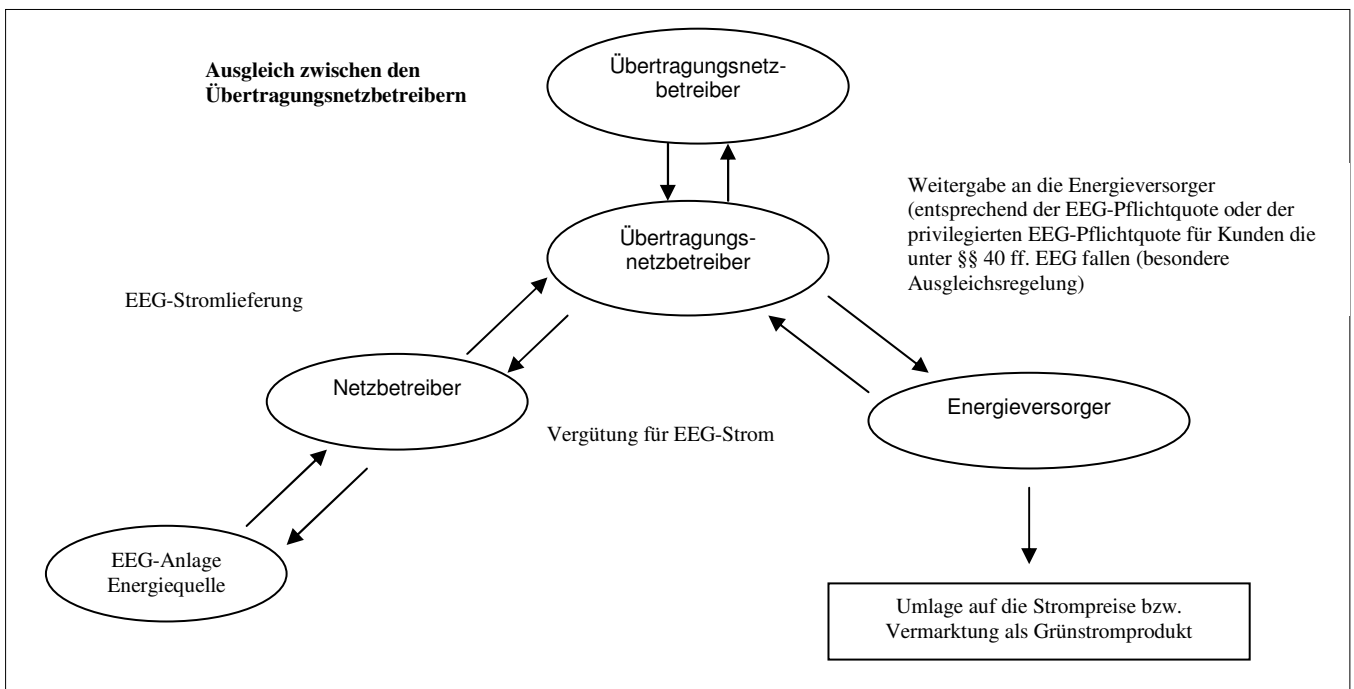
Ausgleich zwischen den Übertragungsnetzbetreibern

Übertragungsnetzbetreiber

Weitergabe an die Energieversorger (entsprechend der EEG-Pflichtquote oder der privilegierten EEG-Pflichtquote für Kunden die unter §§ 40 ff. EEG fallen (besondere Ausgleichsregelung)

Übertragungsnetzbetreiber

EEG-Stromlieferung

Netzbetreiber

Energieversorger

Vergütung für EEG-Strom

EEG-Anlage Energiequelle

Umlage auf die Strompreise bzw. Vermarktung als Grünstromprodukt